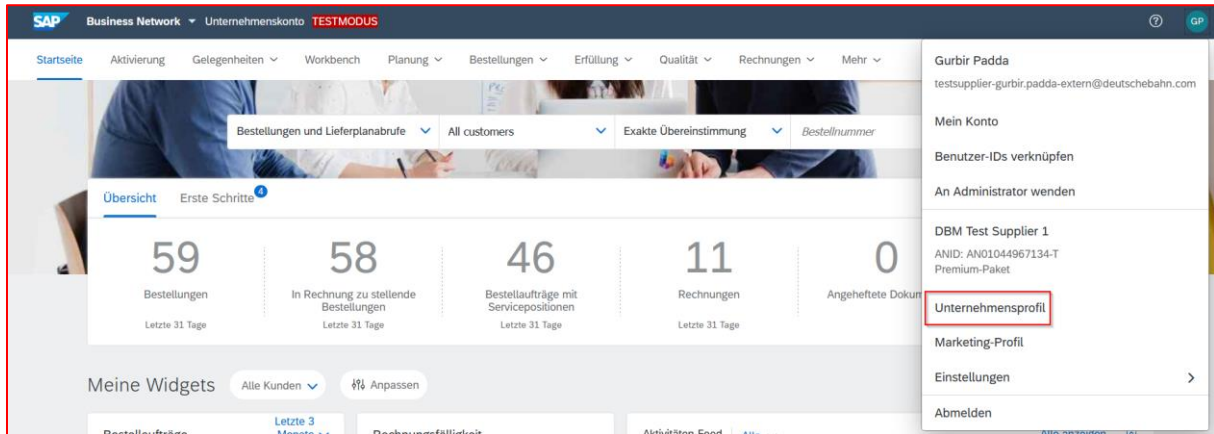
SAP Business Network ▾ Unternehmenskonto TESTMODUS

⑦ GP

Startseite Aktivierung Gelegenheiten ⌄ Workbench Planung ⌄ Bestellungen ⌄ Erfüllung ⌄ Qualität ⌄ Rechnungen ⌄ Mehr ⌄

Bestellungen und Lieferplanabrufe ⌄ All customers ⌄ Exakte Übereinstimmung ⌄ Bestellnummer

Übersicht Erste Schritte 4

59
Bestellungen
Letzte 31 Tage

58
In Rechnung zu stellende Bestellungen
Letzte 31 Tage

46
Bestellaufträge mit Servicepositionen
Letzte 31 Tage

11
Rechnungen
Letzte 31 Tage

0
Angeheftete Dokum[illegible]

Meine Widgets Alle Kunden ⌄ Anpassen

Bestellaufträge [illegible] Letzte 3 Monate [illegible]

Rechnungsfälligkeit

Aktivitäten-Feed Alle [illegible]

Alle anzeigen

Gurbir Padda
testsupplier-gurbir.padda-extern@deutschebahn.com

Mein Konto

Benutzer-IDs verknüpfen

An Administrator wenden

DBM Test Supplier 1
ANID: AN01044967134-T
Premium-Paket

Unternehmensprofil

Marketing-Profil

Einstellungen >

Abmelden